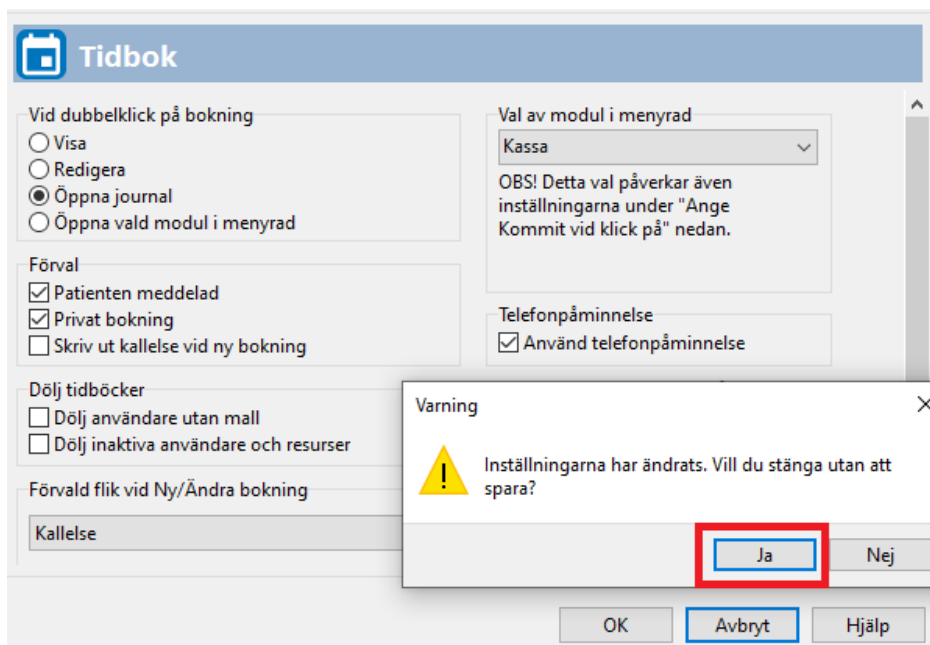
Tidbok

Vid dubbelklick på bokning
Visa
Redigera
Öppna journal
Öppna vald modul i menyrad

Förval
Patienten meddelad
Privat bokning
Skriv ut kallelse vid ny bokning

Dölj tidböcker
Dölj användare utan mall
Dölj inaktiva användare och resurser

Förvald flik vid Ny/Ändra bokning
Kallelse

Val av modul i menyrad
Kassa
OBS! Detta val påverkar även inställningarna under "Ange Kommit vid klick på" nedan.

Telefonpåminnelse
Använd telefonpåminnelse

Varning
Inställningarna har ändrats. Vill du stänga utan att spara?
Ja
Nej

OK
Avbryt
Hjälp